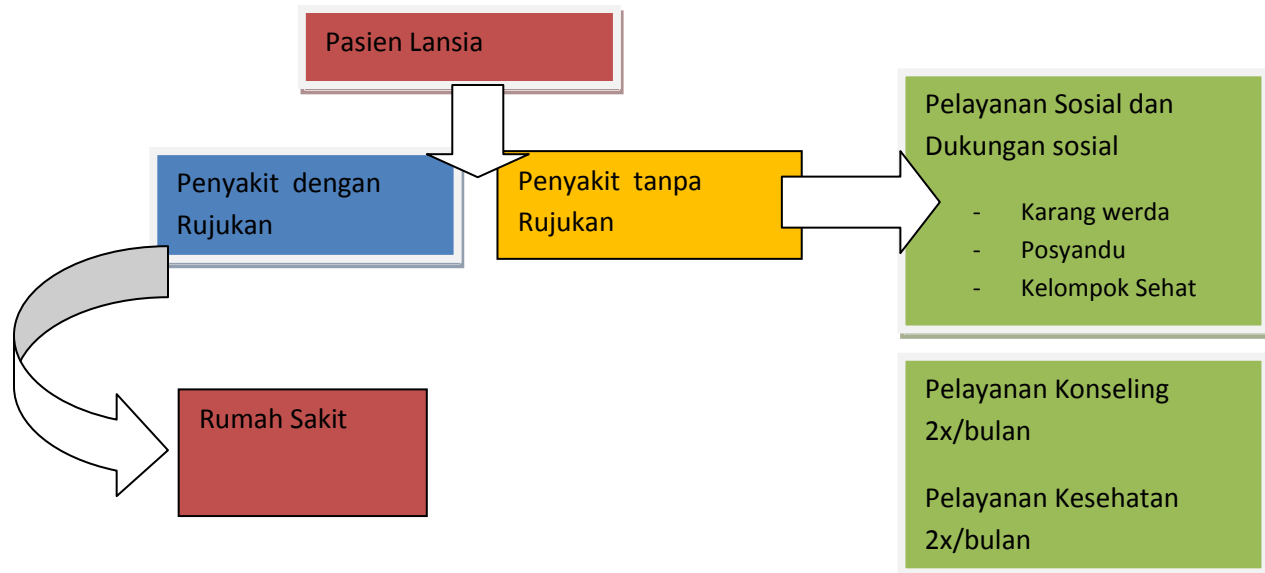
Pasien Lansia

Penyakit dengan Rujukan

Penyakit tanpa Rujukan

Pelayanan Sosial dan Dukungan sosial

- Karang werda
- Posyandu
- Kelompok Sehat

Rumah Sakit

Pelayanan Konseling 2x/bulan

Pelayanan Kesehatan 2x/bulan